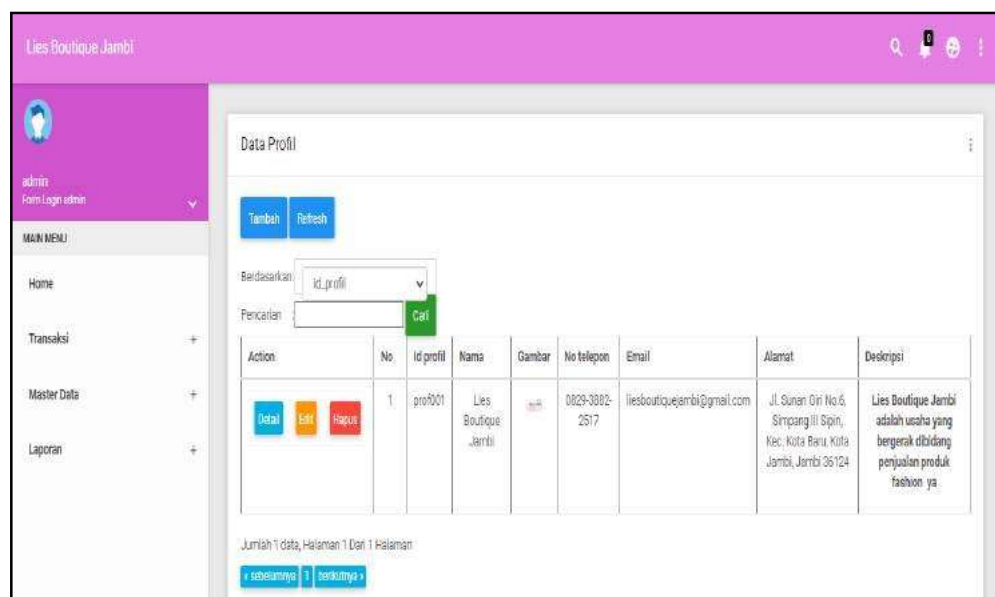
Lies Boutique Jambi

admin
Form Login admin

MAIN MENU

Home

Transaksi +

Master Data +

Laporan +

Data Profil

Tambah Refresh

Berdasarkan id_profil

Pencarian Cari

| Action | No | Id profil | Nama | Gambar | No telepon | Email | Alamat | Deskripsi |
|---|---|---|---|---|---|---|---|---|
| Detail Edit Hapus | 1 | prof001 | Lies Boutique Jambi | | 0829-3882-2517 | liesboutiquejambi@gmail.com | Jl. Sunan Giri No.6, Simpang III Sipin, Kec. Kota Baru, Kota Jambi, Jambi 36124 | Lies Boutique Jambi adalah usaha yang bergerak dibidang penjualan produk fashion ya |

Jumlah 1 data, Halaman 1 Dari 1 Halaman

« sebelumnya 1 berikutnya »